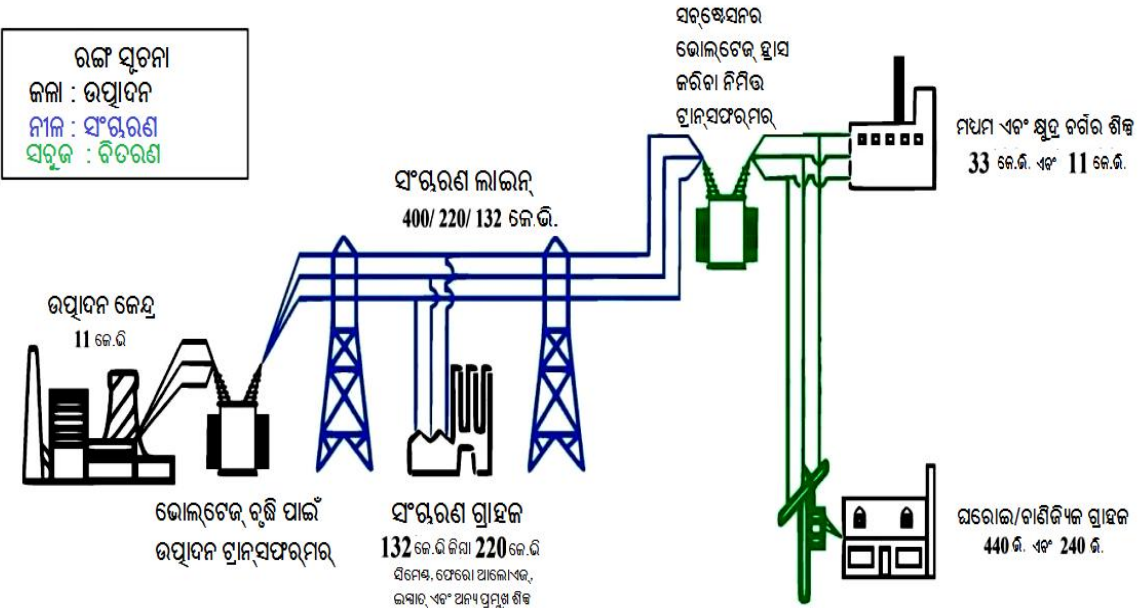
ରଙ୍ଗ ସୂଚନା
କଳା : ଉତ୍ପାଦନ
ନୀଳ : ସଂଗ୍ରହଣ
ସବୁଜ : ବିତରଣ

ସବ୍‌ଷ୍ଟେସନର ଭୋଲ୍‌ଟେଜ୍ ହ୍ରାସ କରିବା ନିମିତ୍ତ ଟ୍ରାନ୍‌ସଫର୍ମର୍

ମଧ୍ୟମ ଏବଂ କ୍ଷୁଦ୍ର ବର୍ଗର ଶିଳ୍ପ
33 କେ.ଭି. ଏବଂ 11 କେ.ଭି.

ସଂଗ୍ରହଣ ଲାଇନ୍
400/ 220/ 132 କେ.ଭି.

ଉତ୍ପାଦନ କେନ୍ଦ୍ର
11 କେ.ଭି

ଭୋଲ୍‌ଟେଜ୍ ବୃଦ୍ଧି ପାଇଁ ଉତ୍ପାଦନ ଟ୍ରାନ୍‌ସଫର୍ମର୍

ସଂଗ୍ରହଣ ଗ୍ରାହକ
132 କେ.ଭି କିମ୍ବା 220 କେ.ଭି
ସିମେଣ୍ଟ, ଫେରୋ ଆଲୋଏଜ୍, ଇସ୍ପାତ୍ ଏବଂ ଅନ୍ୟ ପ୍ରମୁଖ ଶିଳ୍ପ

ଘରୋଇ/ବାଣିଜ୍ୟିକ ଗ୍ରାହକ
440 ଭି. ଏବଂ 240 ଭି.